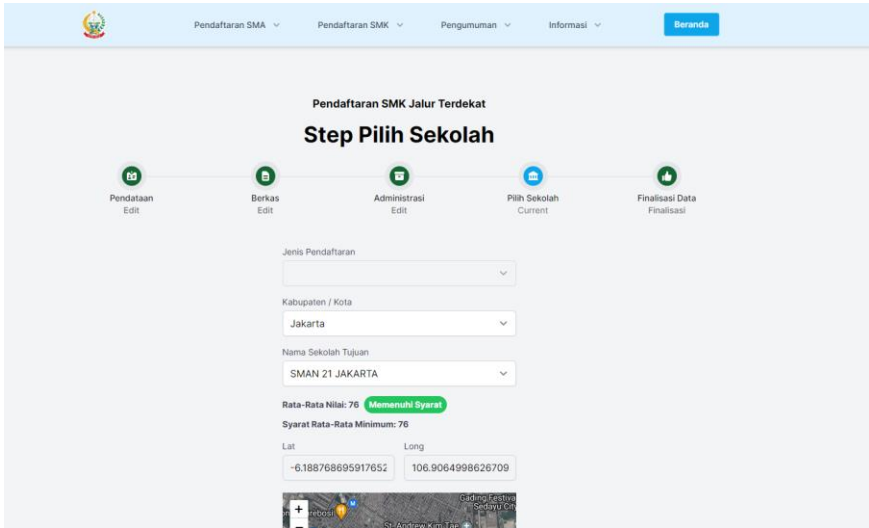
Pendaftaran SMA ⌄ Pendaftaran SMK ⌄ Pengumuman ⌄ Informasi ⌄ Beranda

Pendaftaran SMK Jalur Terdekat

Step Pilih Sekolah

Pendataan
Edit

Berkas
Edit

Administrasi
Edit

Pilih Sekolah
Current

Finalisasi Data
Finalisasi

Jenis Pendaftaran

Kabupaten / Kota

Jakarta

Nama Sekolah Tujuan

SMAN 21 JAKARTA

Rata-Rata Nilai: 76 Memenuhi Syarat

Syarat Rata-Rata Minimum: 76

Lat

-6.188768695917652

Long

106.9064998626709

+

−

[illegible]rebosi

Gading Festival Sedayu City

St. Andrew Kim Tae